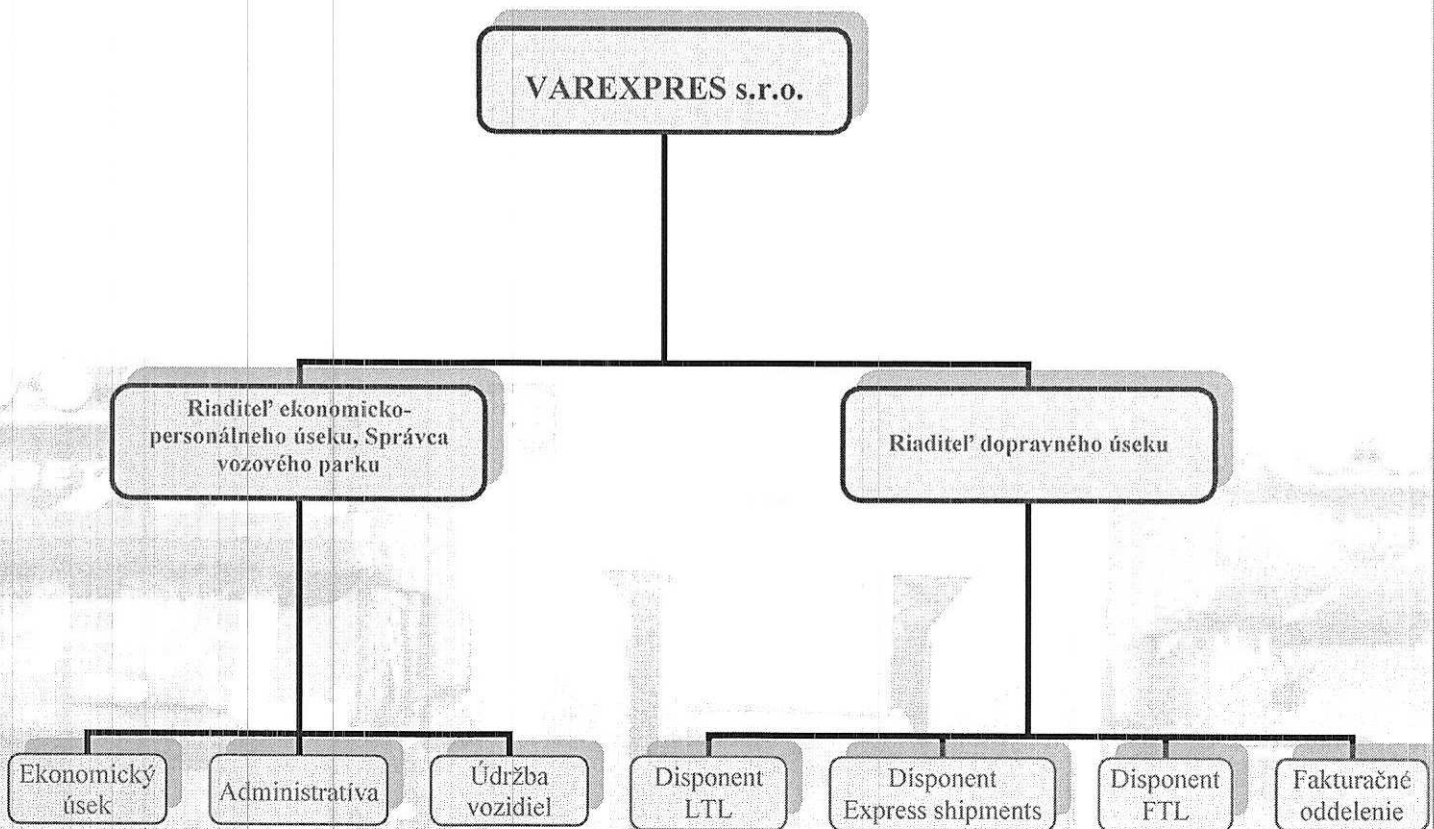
VAREXPRES s.r.o.

Riaditeľ ekonomicko-personálneho úseku, Správca vozového parku

Riaditeľ dopravného úseku

Ekonomický úsek

Administratíva

Údržba vozidiel

Disponent LTL

Disponent Express shipments

Disponent FTL

Fakturačné oddelenie